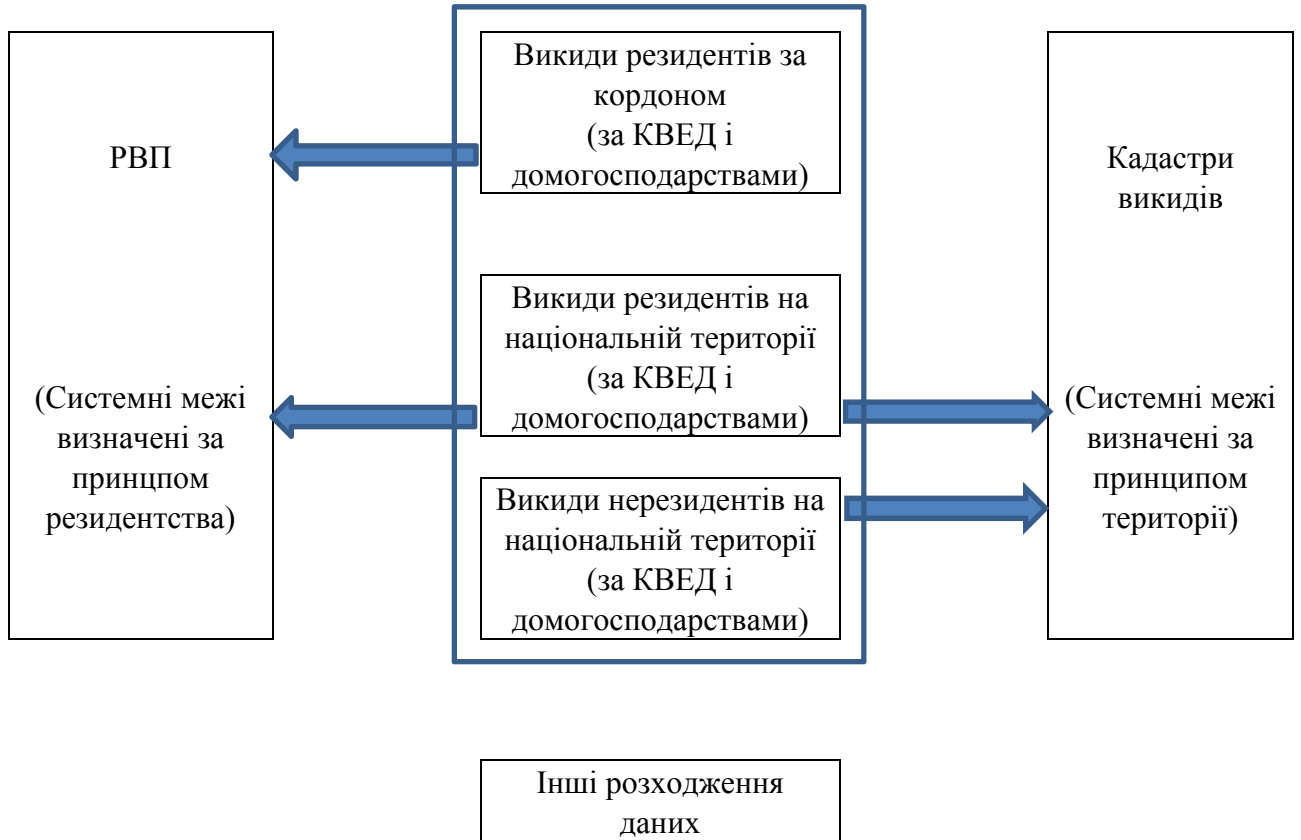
РВП

(Системні межі визначені за принцпом резидентства)

Викиди резидентів за кордоном (за КВЕД і домогосподарствами)

Викиди резидентів на національній території (за КВЕД і домогосподарствами)

Викиди нерезидентів на національній території (за КВЕД і домогосподарствами)

Кадастри викидів

(Системні межі визначені за принципом території)

Інші розходження даних